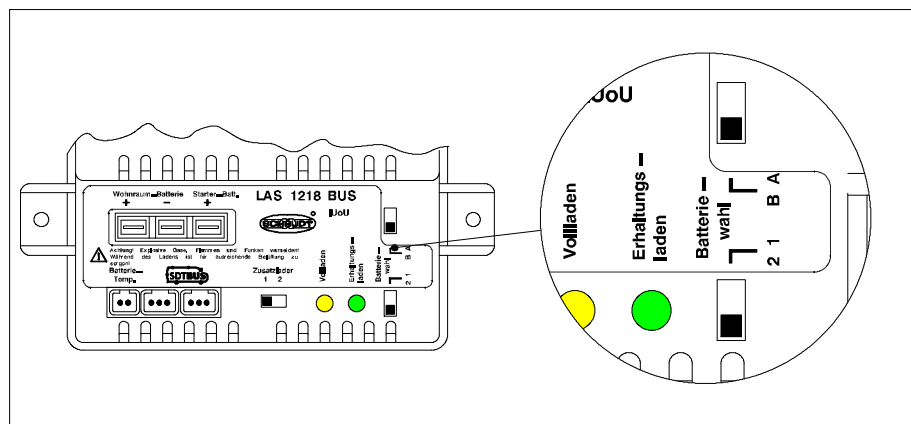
Wohnraum – Batterie
+
–
Starter – Batt.
+
LAS 1218 BUS
SCHAUDT
IUoU
Achtung! Explosive Gase, Flammen und Funken vermeiden! Während des Ladens ist für ausreichende Belüftung zu sorgen!
Batterie – Temp.
SDTBUS
Zusatzlader
1 2
Vollladen
Erhaltungs – laden
Batterie – wahl
2 1 B A

IUoU
Vollladen
Erhaltungs – laden
Batterie – wahl
2 1 B A